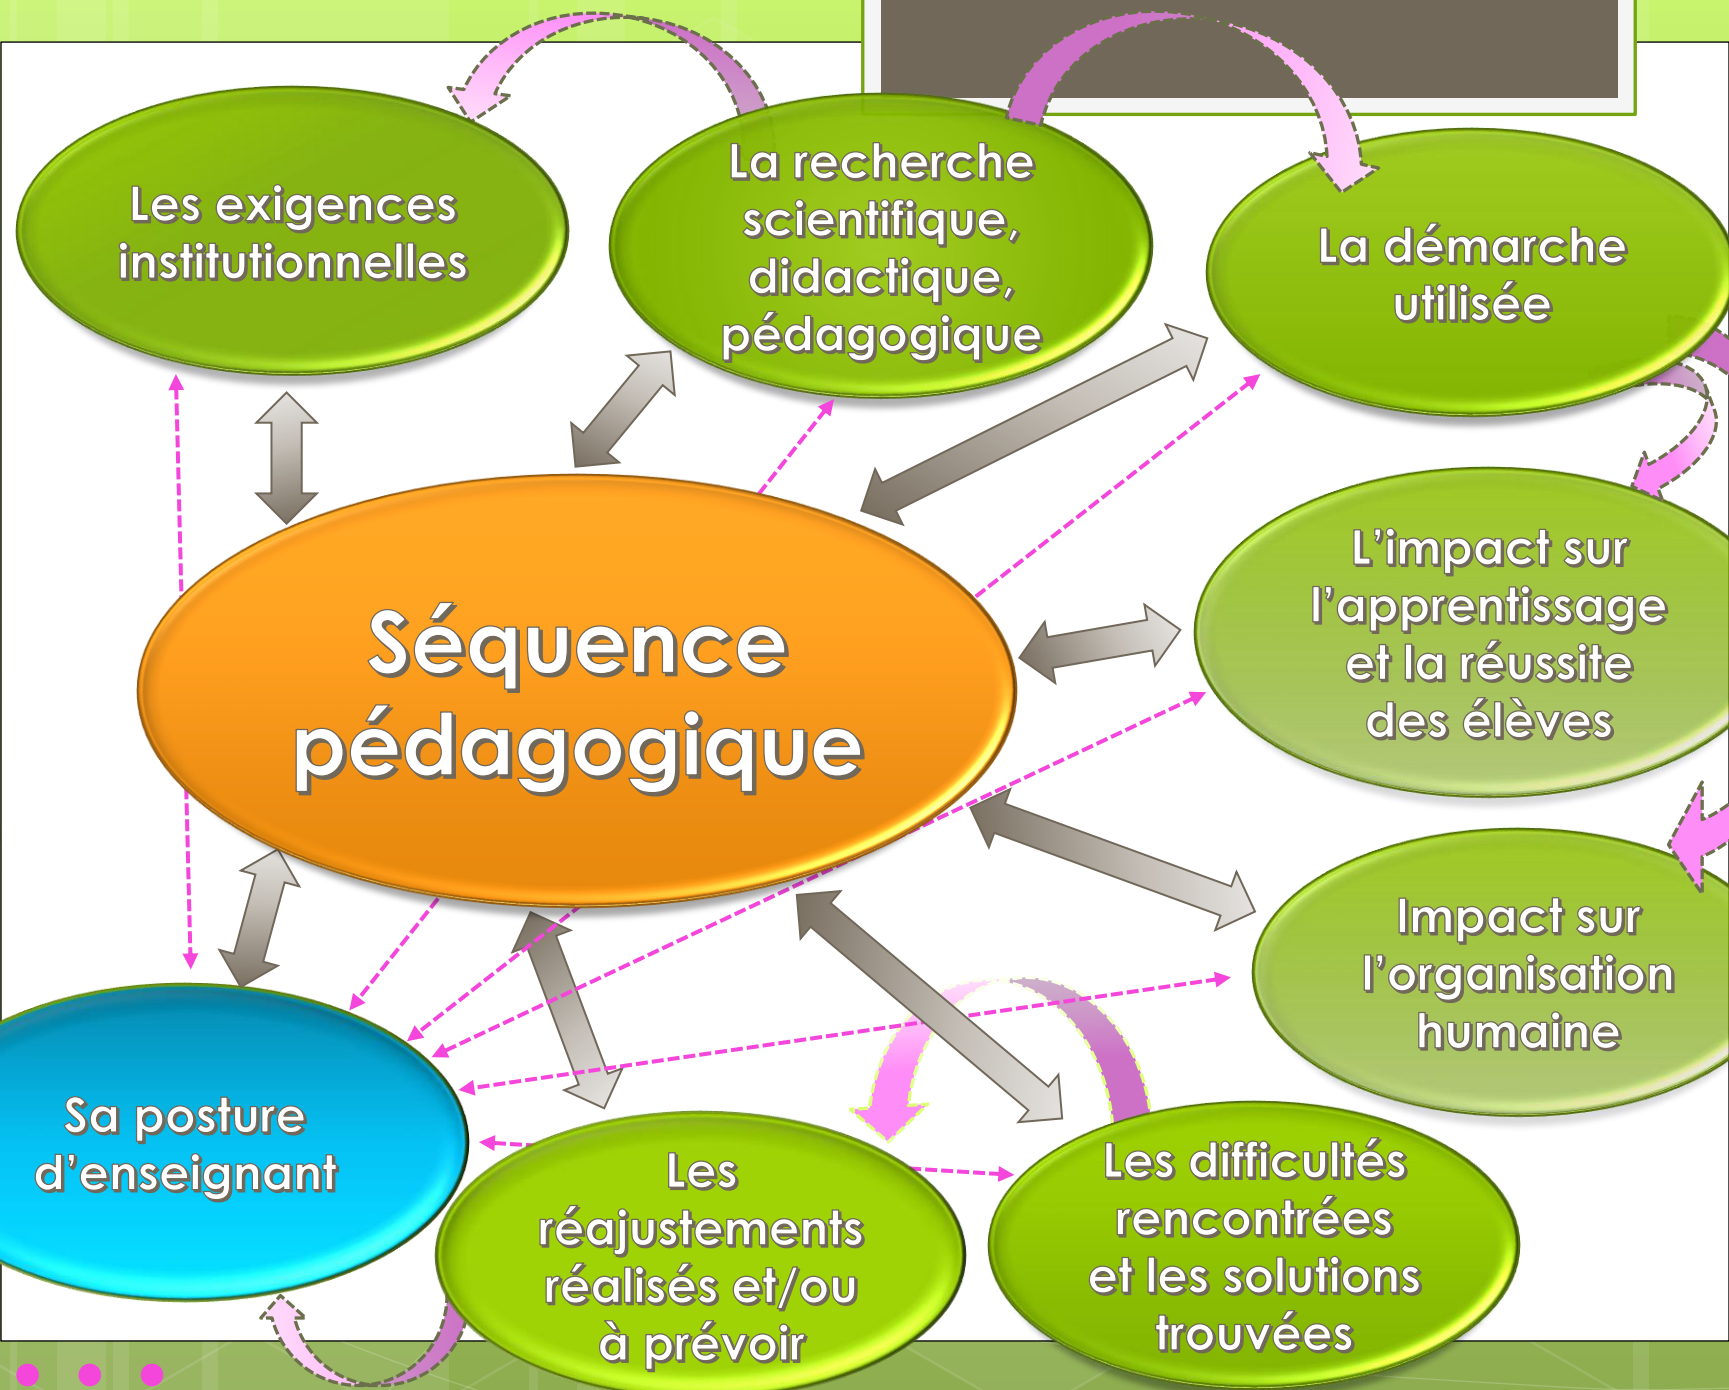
Les exigences institutionnelles

La recherche scientifique, didactique, pédagogique

La démarche utilisée

Séquence pédagogique

L'impact sur l'apprentissage et la réussite des élèves

Impact sur l'organisation humaine

Sa posture d'enseignant

Les réajustements réalisés et/ou à prévoir

Les difficultés rencontrées et les solutions trouvées